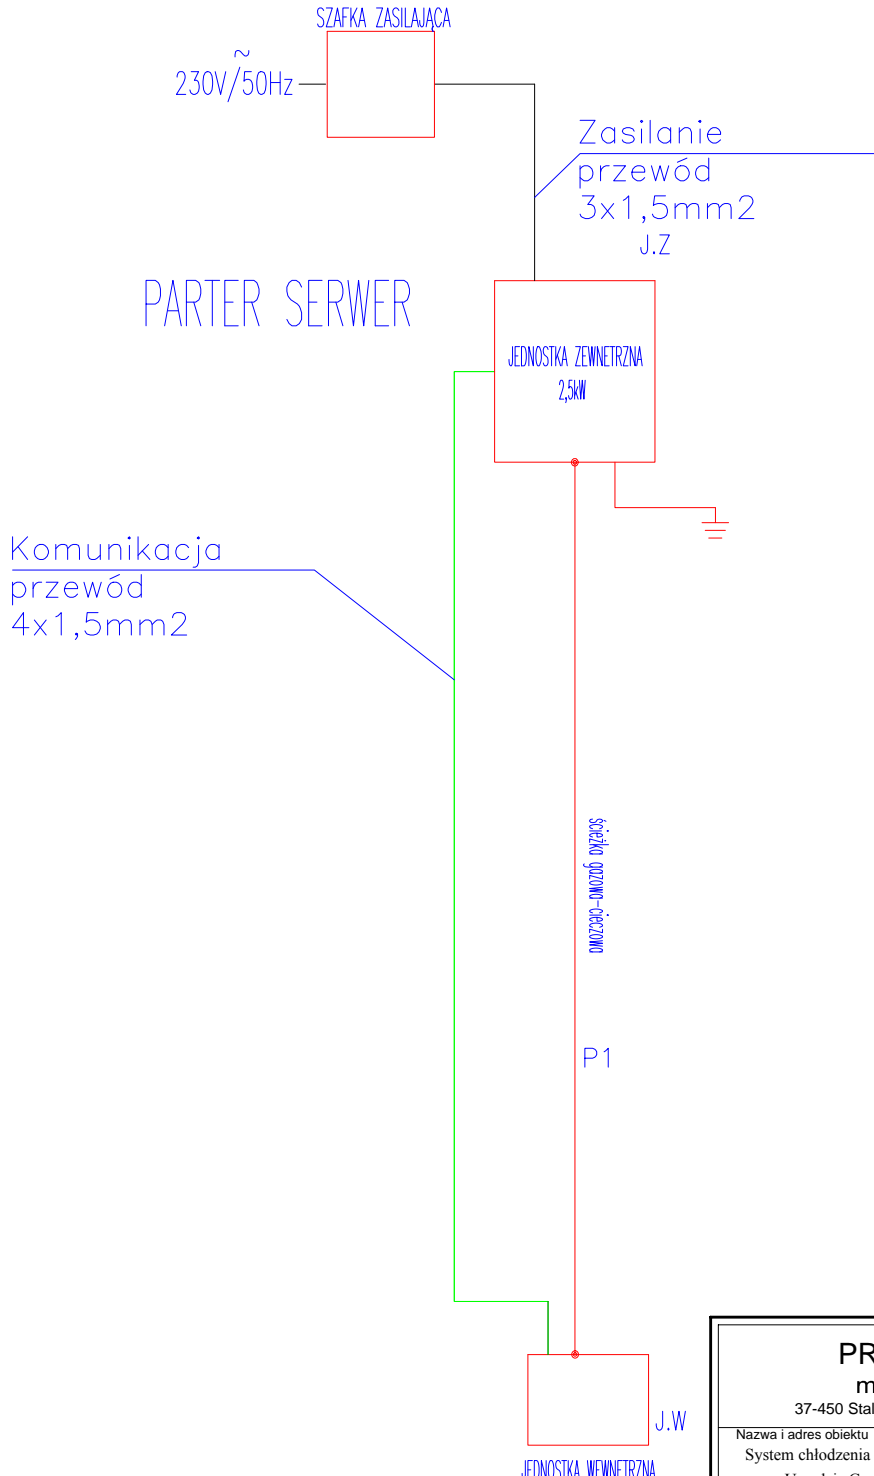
SZAFKA ZASILAJĄCA

$\widetilde{230V}/50Hz$

Zasilanie
przewód
3x1,5mm2
J.Z

PARTER SERWER

JEDNOSTKA ZEWNETRZNA
2,5kW

Komunikacja
przewód
4x1,5mm2

ścieżka gazowo-cieczowa

P1

J.W

JEDNOSTKA WEWNETRZNA

PR
m
37-450 Stal
Nazwa i adres obiektu
System chłodzenia
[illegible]